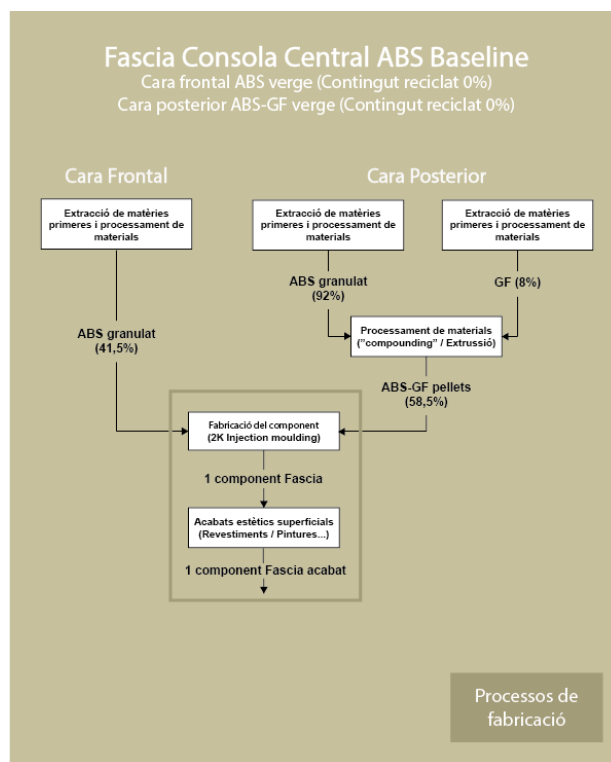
Fascia Consola Central ABS Baseline
Cara frontal ABS verge (Contingut reciclat 0%)
Cara posterior ABS-GF verge (Contingut reciclat 0%)

Cara Frontal

Cara Posterior

Extracció de matèries primeres i processament de materials

Extracció de matèries primeres i processament de materials

Extracció de matèries primeres i processament de materials

ABS granulat (92%)

GF (8%)

ABS granulat (41,5%)

Processament de materials ("compounding" / Extrussió)

ABS-GF pellets (58,5%)

Fabricació del component (2K Injection moulding)

1 component Fascia

Acabats estètics superficials (Revestiments / Pintures...)

1 component Fascia acabat

Processos de fabricació